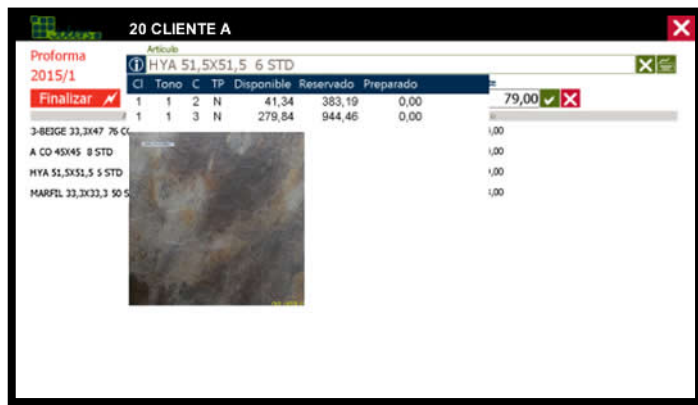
20 CLIENTE A

Proforma
2015/1

Finalizar

Artículo
HYA 51,5X51,5 6 STD

| Cl | Tono | C | TP | Disponible | Reservado | Preparado |
|---|---|---|---|---|---|---|
| 1 | 1 | 2 | N | 41,34 | 383,19 | 0,00 |
| 1 | 1 | 3 | N | 279,84 | 944,46 | 0,00 |

79,00

3-BEIGE 33,3X47 76 C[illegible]
A CO 45X45 8 STD
HYA 51,5X51,5 5 STD
MARFIL 33,3X33,3 50 S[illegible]

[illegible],00
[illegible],00
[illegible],00
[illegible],00
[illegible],00